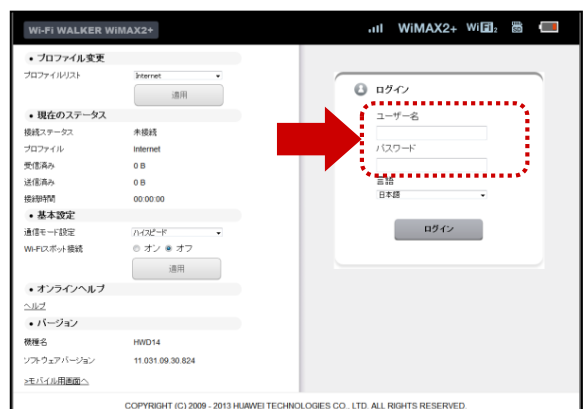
Wi-Fi WALKER WiMAX2+

WiMAX2+ Wi Fi

• プロファイル変更

プロファイルリスト Internet

適用

• 現在のステータス

接続ステータス 未接続

プロファイル Internet

受信済み 0 B

送信済み 0 B

接続時間 00:00:00

• 基本設定

通信モード設定 ハイスピード

Wi-Fiスポット接続 オン オフ

適用

• オンラインヘルプ

ヘルプ

• バージョン

機種名 HWD14

ソフトウェアバージョン 11.031.09.30.824

≥モバイル用画面へ

ログイン

ユーザー名

パスワード

言語

日本語

ログイン

COPYRIGHT (C) 2009 - 2013 HUAWEI TECHNOLOGIES CO., LTD. ALL RIGHTS RESERVED.